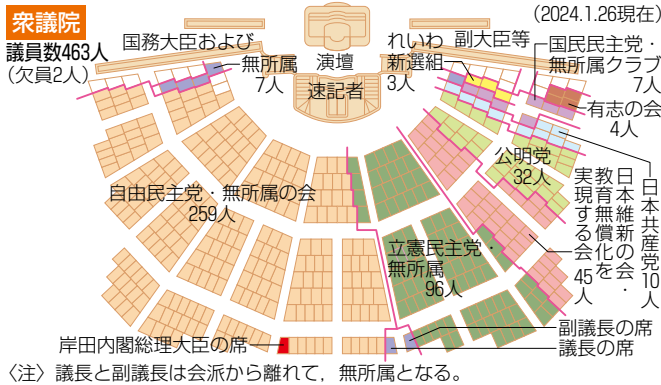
衆議院
議員数463人
（欠員2人）

（2024.1.26現在）

国務大臣および

演壇

副大臣等

無所属
7人

速記者

れいわ
新選組
3人

国民民主党・
無所属クラブ
7人

有志の会
4人

公明党
32人

日本共産党
10人

日本維新の会・教育無償化を実現する会
45人

自由民主党・無所属の会
259人

立憲民主党・
無所属
96人

岸田内閣総理大臣の席

副議長の席
議長の席

〈注〉議長と副議長は会派から離れて，無所属となる。